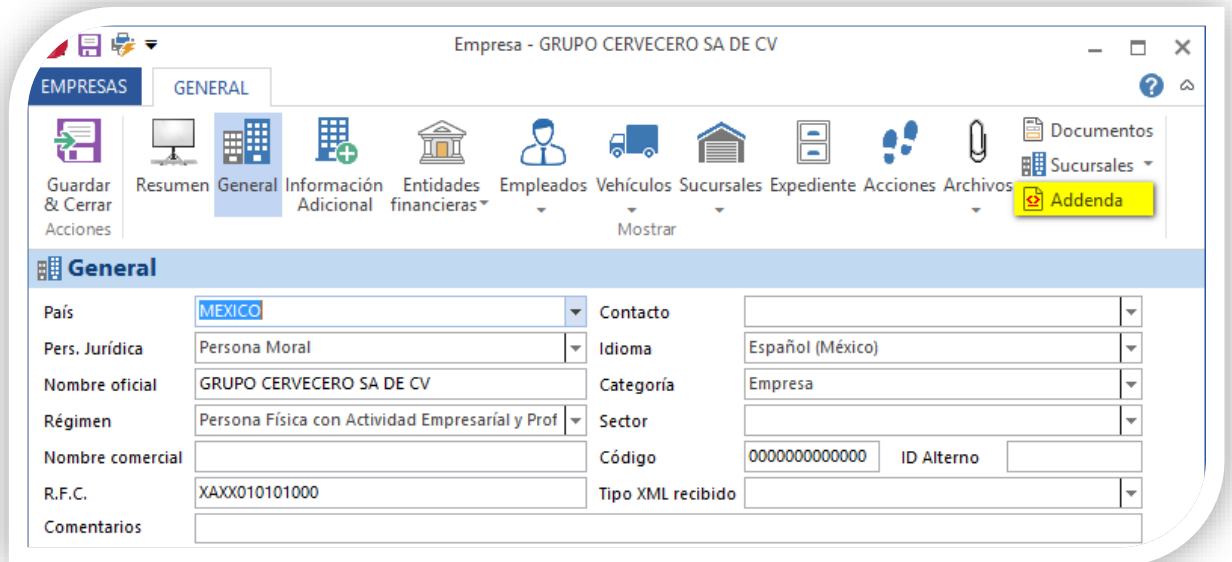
Empresa - GRUPO CERVECERO SA DE CV

EMPRESAS
GENERAL

Guardar & Cerrar
Acciones
Resumen
General
Información Adicional
Entidades financieras
Empleados
Vehículos
Sucursales
Expediente
Acciones
Archivos
Mostrar
Documentos
Sucursales
Addenda

General

País
MEXICO
Contacto
Pers. Jurídica
Persona Moral
Idioma
Español (México)
Nombre oficial
GRUPO CERVECERO SA DE CV
Categoría
Empresa
Régimen
Persona Física con Actividad Empresaríal y Prof
Sector
Nombre comercial
Código
0000000000000
ID Alterno
R.F.C.
XAXX010101000
Tipo XML recibido
Comentarios